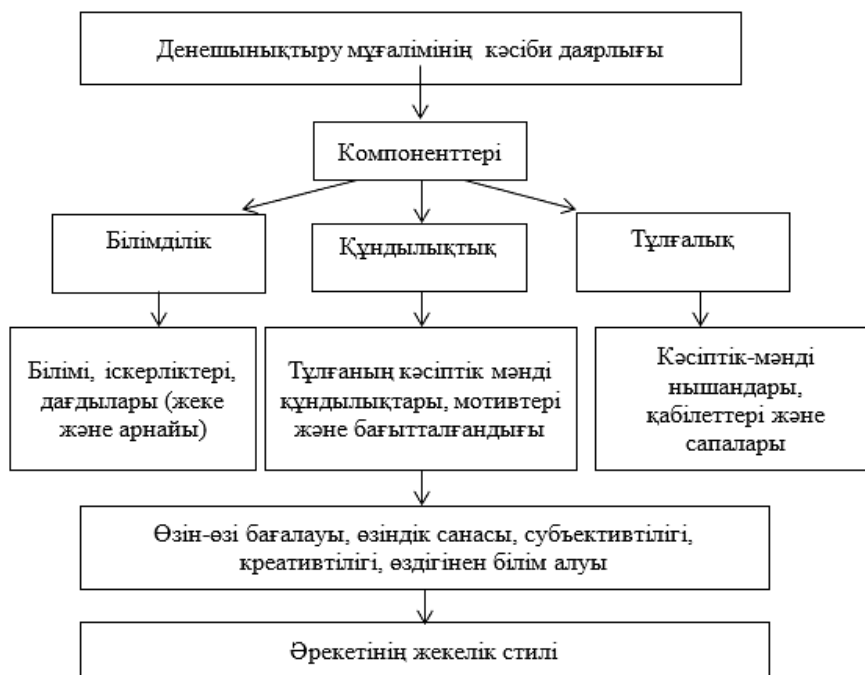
Денешынықтыру мұғалімінің кәсіби даярлығы

Компоненттері

Білімділік

Құндылықтық

Тұлғалық

Білімі, іскерліктері, дағдылары (жеке және арнайы)

Тұлғаның кәсіптік мәнді құндылықтары, мотивтері және бағытталғандығы

Кәсіптік-мәнді нышандары, қабілеттері және сапалары

Өзін-өзі бағалауы, өзіндік санасы, субъективтілігі, креативтілігі, өздігінен білім алуы

Әрекетінің жекелік стилі